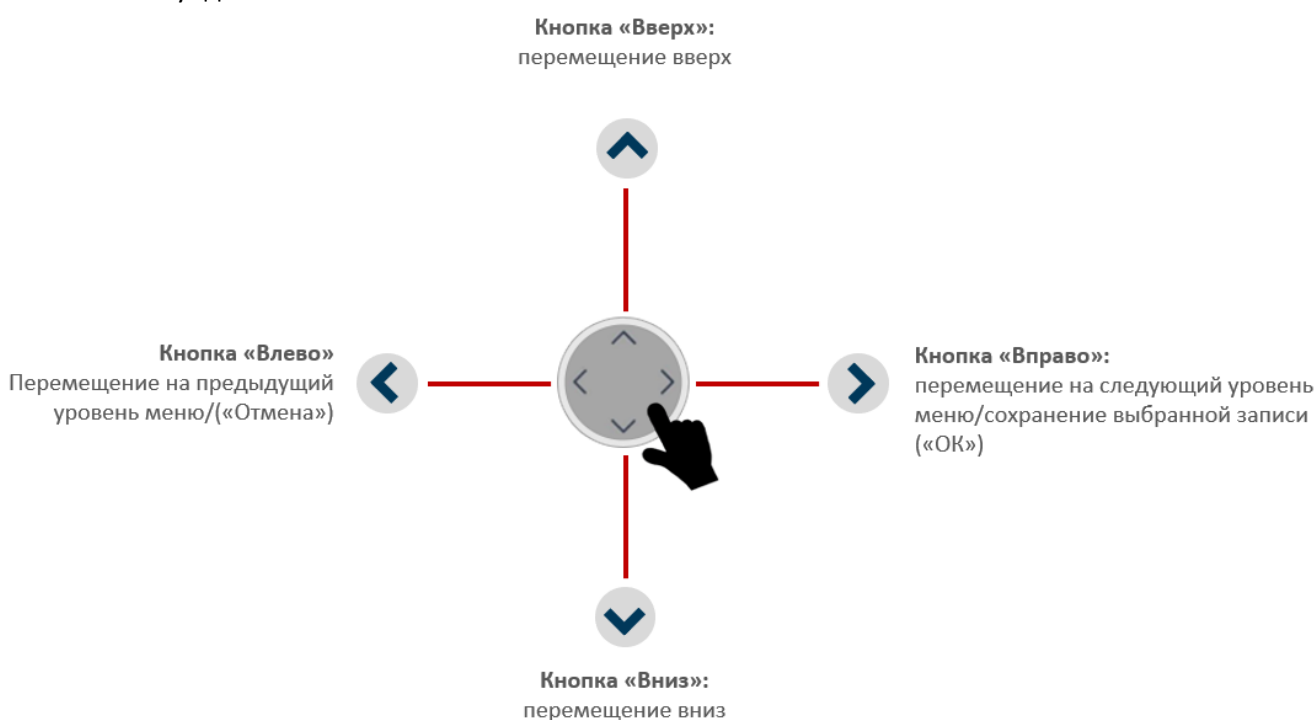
Кнопка «Вверх»:
перемещение вверх

Кнопка «Влево»
Перемещение на предыдущий уровень меню/(«Отмена»)

Кнопка «Вправо»:
перемещение на следующий уровень меню/сохранение выбранной записи («OK»)

Кнопка «Вниз»:
перемещение вниз